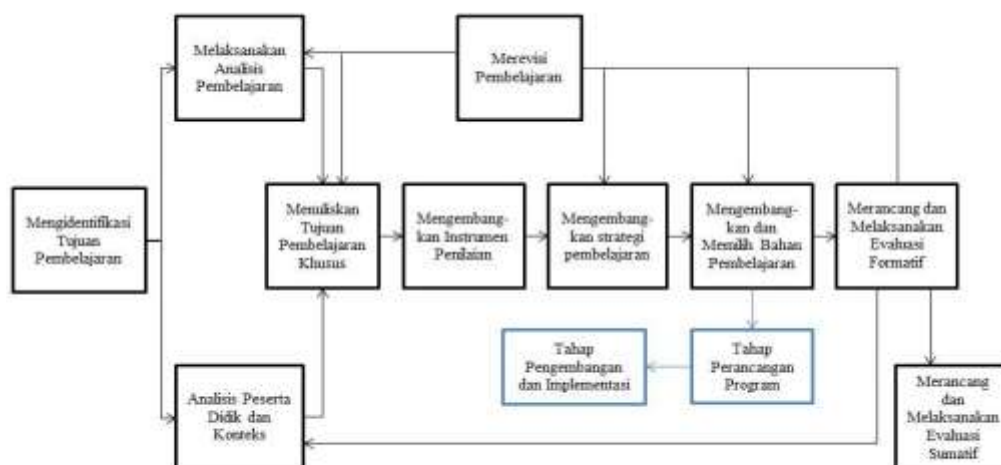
Melaksanakan Analisis Pembelajaran

Merevisi Pembelajaran

Mengidentifikasi Tujuan Pembelajaran

Menuliskan Tujuan Pembelajaran Khusus

Mengembangkan Instrumen Penilaian

Mengembangkan strategi pembelajaran

Mengembangkan dan Memilih Bahan Pembelajaran

Merancang dan Melaksanakan Evaluasi Formatif

Tahap Pengembangan dan Implementasi

Tahap Perancangan Program

Analisis Peserta Didik dan Konteks

Merancang dan Melaksanakan Evaluasi Sumatif